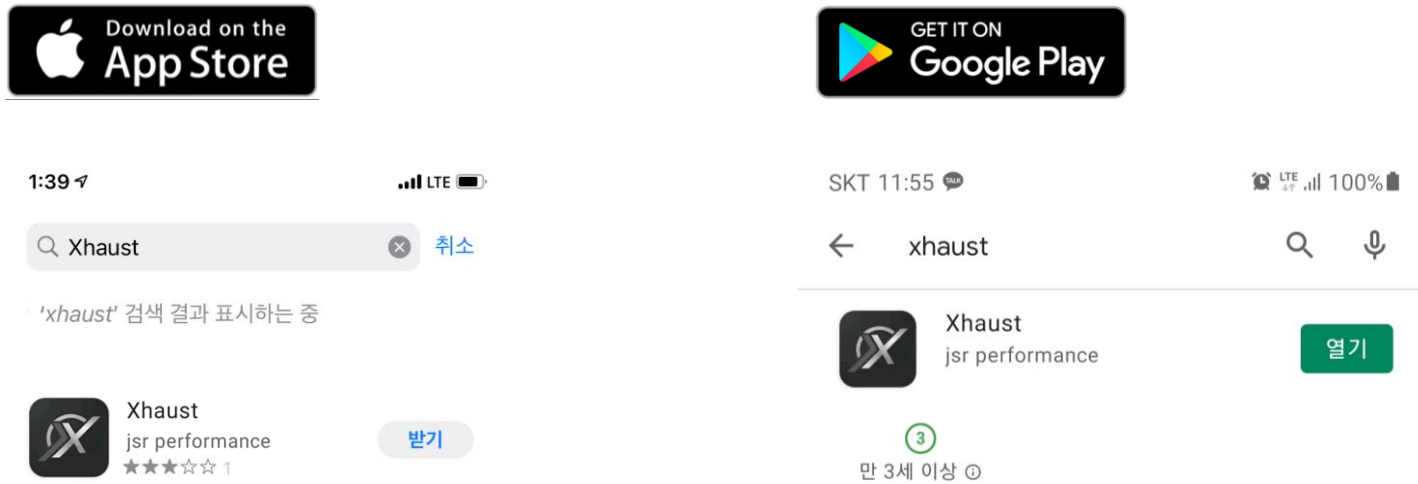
Download on the
App Store

1:39 LTE

Xhaust 취소

'xhaust' 검색 결과 표시하는 중

Xhaust
jsr performance
★★★☆☆ 1
받기

GET IT ON
Google Play

SKT 11:55 TALK 100%

xhaust

Xhaust
jsr performance
열기

3
만 3세 이상